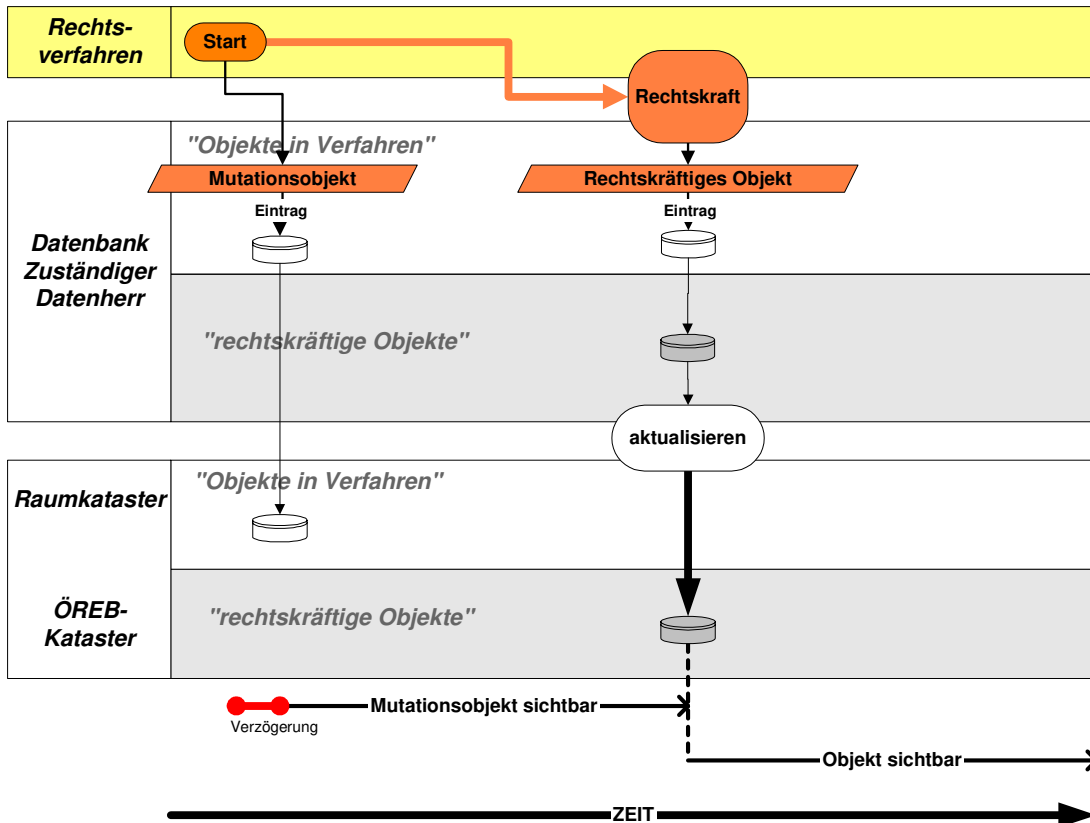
Rechtsverfahren

Start

Rechtskraft

"Objekte in Verfahren"

Mutationsobjekt

Rechtskräftiges Objekt

Eintrag

Eintrag

Datenbank Zuständiger Datenherr

"rechtskräftige Objekte"

aktualisieren

Raumkataster

"Objekte in Verfahren"

ÖREB-Kataster

"rechtskräftige Objekte"

Verzögerung

Mutationsobjekt sichtbar

Objekt sichtbar

ZEIT